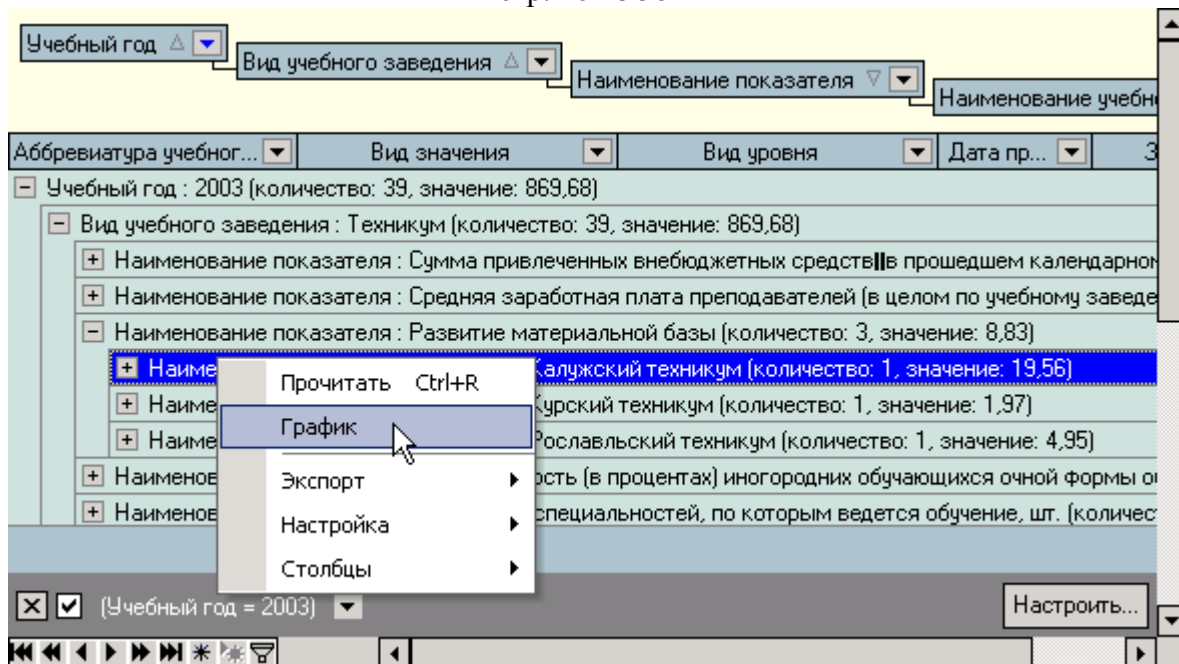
Учебный год

Вид учебного заведения

Наименование показателя

Наименование учебн

| Аббревиатура учебног... | Вид значения | Вид уровня | Дата пр... | З |
|---|---|---|---|---|

Учебный год : 2003 (количество: 39, значение: 869,68)

Вид учебного заведения : Техникум (количество: 39, значение: 869,68)

Наименование показателя : Сумма привлеченных внебюджетных средств в прошедшем календарном

Наименование показателя : Средняя заработная плата преподавателей (в целом по учебному заведе

Наименование показателя : Развитие материальной базы (количество: 3, значение: 8,83)

Наиме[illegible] Калужский техникум (количество: 1, значение: 19,56)

Наиме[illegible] Курский техникум (количество: 1, значение: 1,97)

Наиме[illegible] Рославльский техникум (количество: 1, значение: 4,95)

Наименов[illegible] ость (в процентах) иногородних обучающихся очной формы о

Наименов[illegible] специальностей, по которым ведется обучение, шт. (количест

Прочитать Ctrl+R

График

Экспорт

Настройка

Столбцы

(Учебный год = 2003)

Настроить...